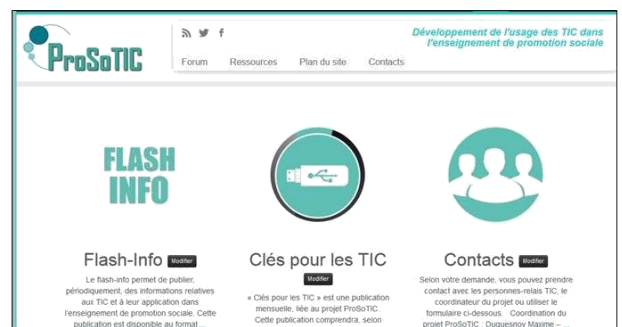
ProSoTIC

Développement de l'usage des TIC dans l'enseignement de promotion sociale

Forum Ressources Plan du site Contacts

FLASH INFO

Flash-Info Modifier

Le flash-info permet de publier, périodiquement, des informations relatives aux TIC et à leur application dans l'enseignement de promotion sociale. Cette publication est disponible au format...

Clés pour les TIC Modifier

« Clés pour les TIC » est une publication mensuelle, liée au projet ProSoTIC. Cette publication comprendra, selon

Contacts Modifier

Selon votre demande, vous pouvez prendre contact avec les personnes-relais TIC, le coordinateur du projet ou utiliser le formulaire ci-dessous. Coordination du projet ProSoTIC : Duquesnoy Maxime – ...